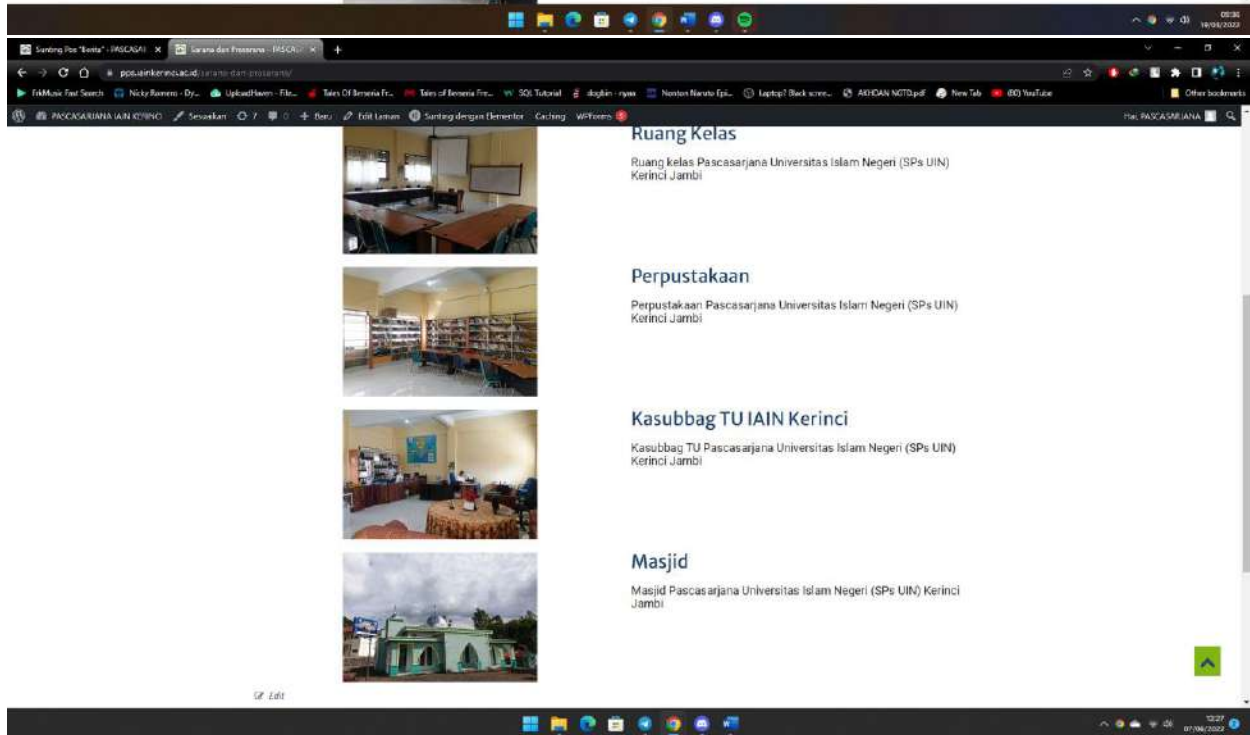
Sunting Pos "Berita" ‹ PASCASA ×
Sarana dan Prasarana – PASCAS ×
pps.iainkerinci.ac.id/sarana-dan-prasarana/
FrkMusic Fast Search
Nicky Romero - Dy...
UploadHaven - File...
Tales Of Berseria Fr...
Tales of Berseria Fr...
SQL Tutorial
dogbin - nyaa
Nonton Naruto Epi...
Laptop? Black scree...
AKHDAN NGTD.pdf
New Tab
(80) YouTube
Other bookmarks
PASCASARJANA IAIN KERINCI
Sesuaikan
7
0
Baru
Edit Laman
Sunting dengan Elementor
Caching
WPForms
Hai, PASCASARJANA

Ruang Kelas
Ruang kelas Pascasarjana Universitas Islam Negeri (SPs UIN) Kerinci Jambi

Perpustakaan
Perpustakaan Pascasarjana Universitas Islam Negeri (SPs UIN) Kerinci Jambi

Kasubbag TU IAIN Kerinci
Kasubbag TU Pascasarjana Universitas Islam Negeri (SPs UIN) Kerinci Jambi

Masjid
Masjid Pascasarjana Universitas Islam Negeri (SPs UIN) Kerinci Jambi

Edit

12:27
07/06/2022